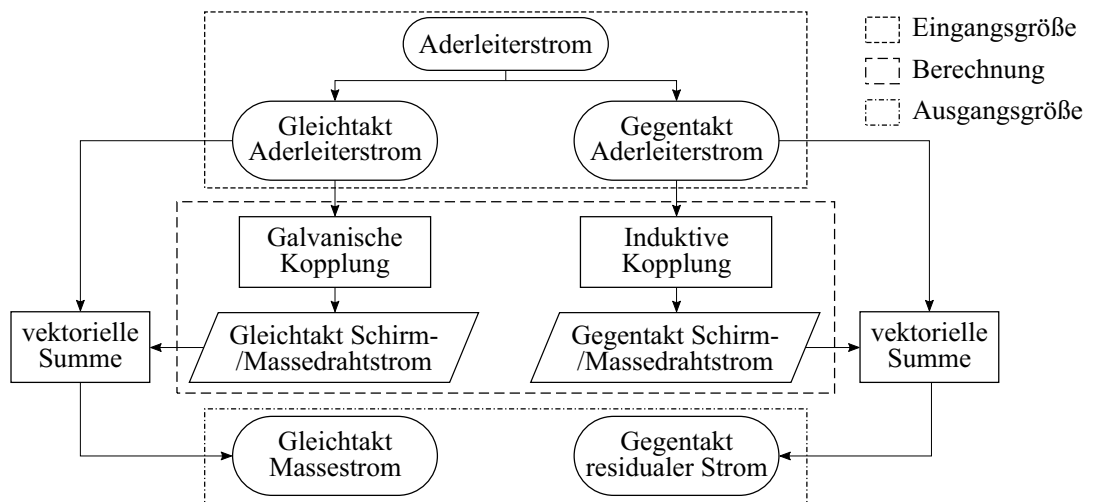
Eingangsgröße

Berechnung

Ausgangsgröße

Aderleiterstrom

Gleichtakt Aderleiterstrom

Gegentakt Aderleiterstrom

Galvanische Kopplung

Induktive Kopplung

vektorielle Summe

Gleichtakt Schirm-/Massedrahtstrom

Gegentakt Schirm-/Massedrahtstrom

vektorielle Summe

Gleichtakt Massestrom

Gegentakt residualer Strom